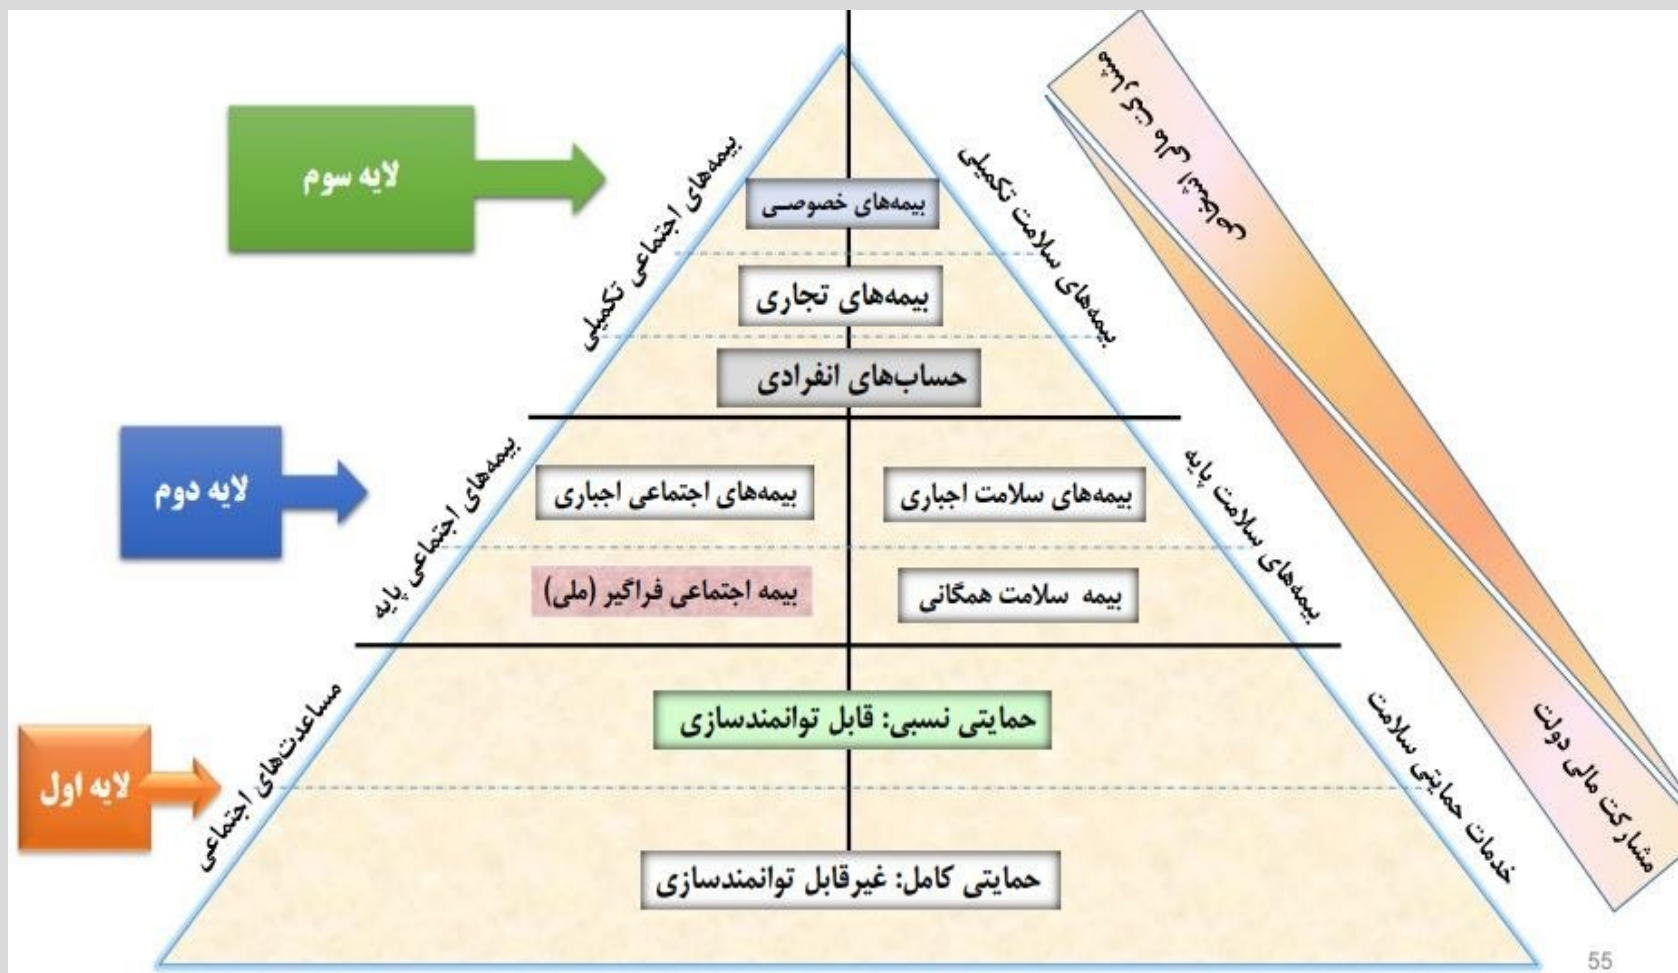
لایه سوم

بیمه‌های اجتماعی تکمیلی

بیمه‌های خصوصی

بیمه‌های سلامت تکمیلی

بیمه‌های تجاری

حساب‌های انفرادی

لایه دوم

بیمه‌های اجتماعی پایه

بیمه‌های اجتماعی اجباری

بیمه‌های سلامت اجباری

بیمه‌های سلامت پایه

بیمه اجتماعی فراگیر (ملی)

بیمه سلامت همگانی

لایه اول

مساعدت‌های اجتماعی

حمایتی نسبی: قابل توانمندسازی

خدمات حمایتی سلامت

حمایتی کامل: غیرقابل توانمندسازی

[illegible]

مشارکت مالی دولت

55